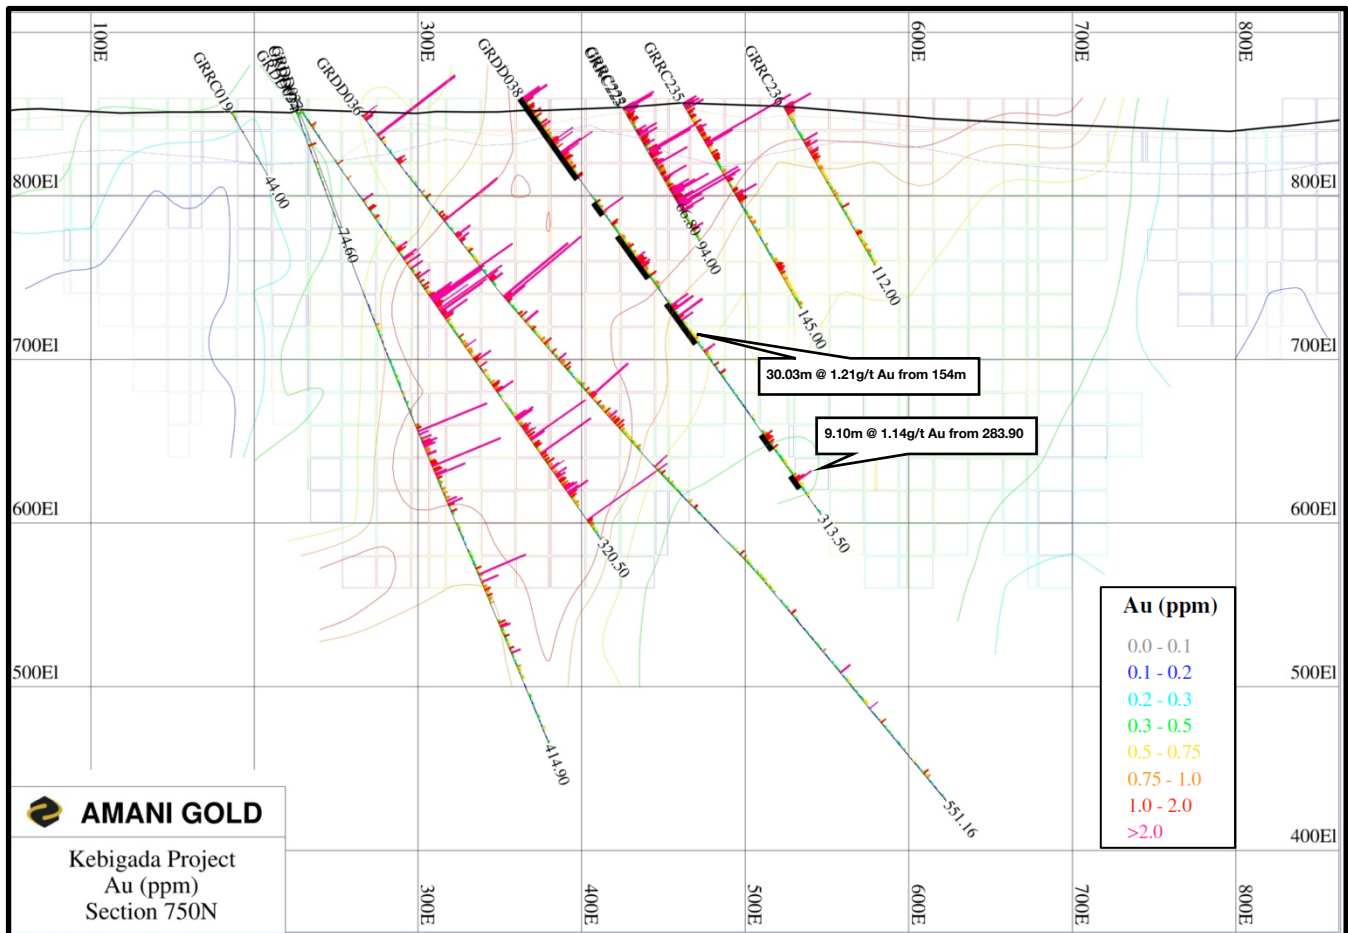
100E
300E
600E
700E
800E

GRRC019
GRDD033
GRDD036
GRDD038
GRRC223
GRRC235
GRRC236

800El
800El
700El
700El
600El
600El
500El
500El
400El

44.00
74.60
66.80
94.00
145.00
112.00
320.50
313.50
414.90
551.16

30.03m @ 1.21g/t Au from 154m

9.10m @ 1.14g/t Au from 283.90

Au (ppm)
0.0 - 0.1
0.1 - 0.2
0.2 - 0.3
0.3 - 0.5
0.5 - 0.75
0.75 - 1.0
1.0 - 2.0
>2.0

AMANI GOLD

Kebigada Project
Au (ppm)
Section 750N

300E
400E
500E
600E
700E
800E